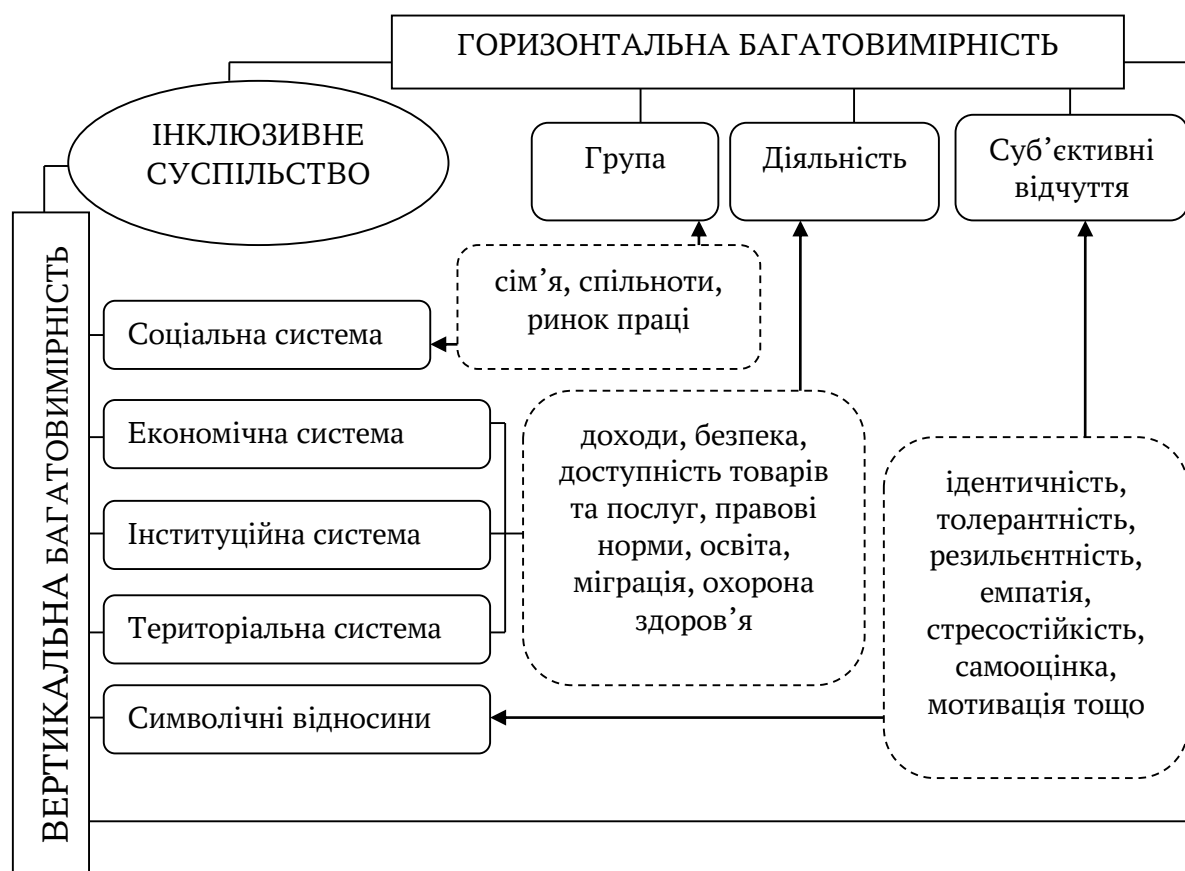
ГОРИЗОНТАЛЬНА БАГАТОВИМІРНІСТЬ

ІНКЛЮЗИВНЕ СУСПІЛЬСТВО

Група

Діяльність

Суб'єктивні відчуття

ВЕРТИКАЛЬНА БАГАТОВИМІРНІСТЬ

сім'я, спільноти, ринок праці

Соціальна система

Економічна система

Інституційна система

Територіальна система

Символічні відносини

доходи, безпека, доступність товарів та послуг, правові норми, освіта, міграція, охорона здоров'я

ідентичність, толерантність, резильєнтність, емпатія, стресостійкість, самооцінка, мотивація тощо